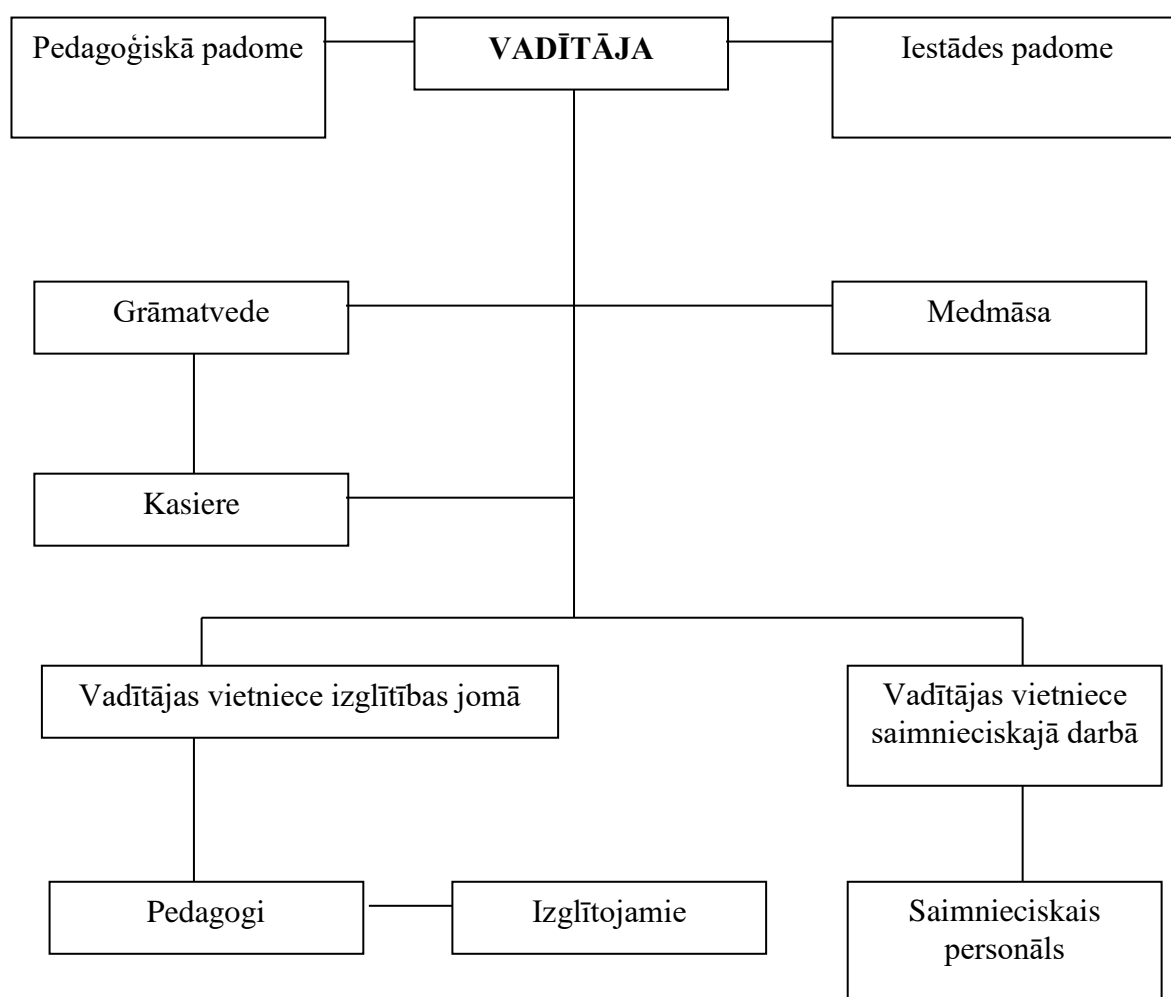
Pedagoģiskā padome

VADĪTĀJA

Iestādes padome

Grāmatvede

Medmāsa

Kasiere

Vadītājas vietniece izglītības jomā

Vadītājas vietniece saimnieciskajā darbā

Pedagogi

Izglītojamie

Saimnieciskais personāls